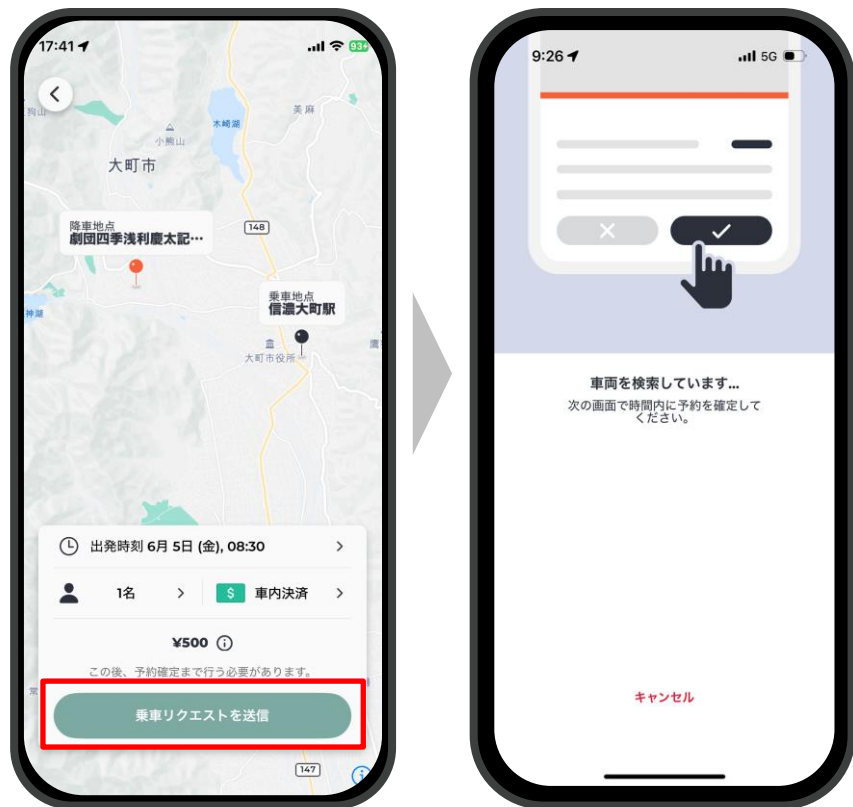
17:41

大町市
小熊山
木崎湖
美麻
降車地点
劇団四季浅利慶太記…
148
乗車地点
信濃大町駅
神城
大町市役所

出発時刻 6月 5日 (金), 08:30
1名
車内決済
¥500
この後、予約確定まで行う必要があります。
乗車リクエストを送信
147

9:26
5G

車両を検索しています…
次の画面で時間内に予約を確定してください。

キャンセル